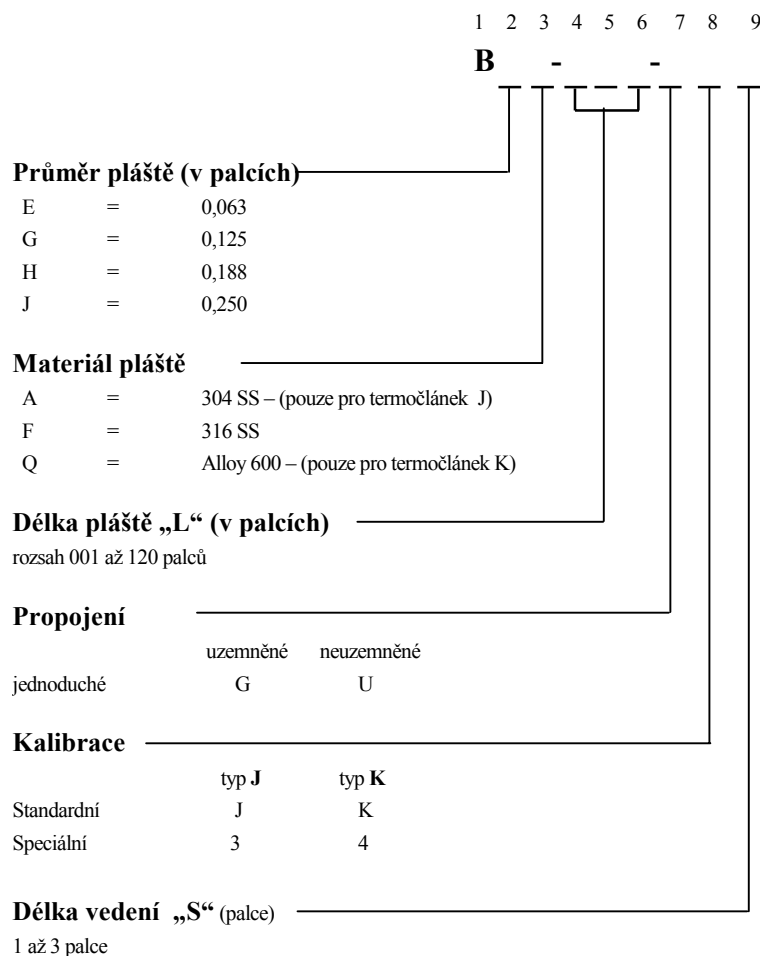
1 2 3 4 5 6 7 8 9

B - -

**Průměr pláště (v palcích)**

| E | = | 0,063 |
|---|---|---|
| G | = | 0,125 |
| H | = | 0,188 |
| J | = | 0,250 |

**Materiál pláště**

| A | = | 304 SS – (pouze pro termočlánek J) |
|---|---|---|
| F | = | 316 SS |
| Q | = | Alloy 600 – (pouze pro termočlánek K) |

**Délka pláště „L“ (v palcích)**

rozsah 001 až 120 palců

**Propojení**

| | uzemněné | neuzemněné |
|---|---|---|
| jednoduché | G | U |

**Kalibrace**

| | typ **J** | typ **K** |
|---|---|---|
| Standardní | J | K |
| Speciální | 3 | 4 |

**Délka vedení „S“** (palce)

1 až 3 palce